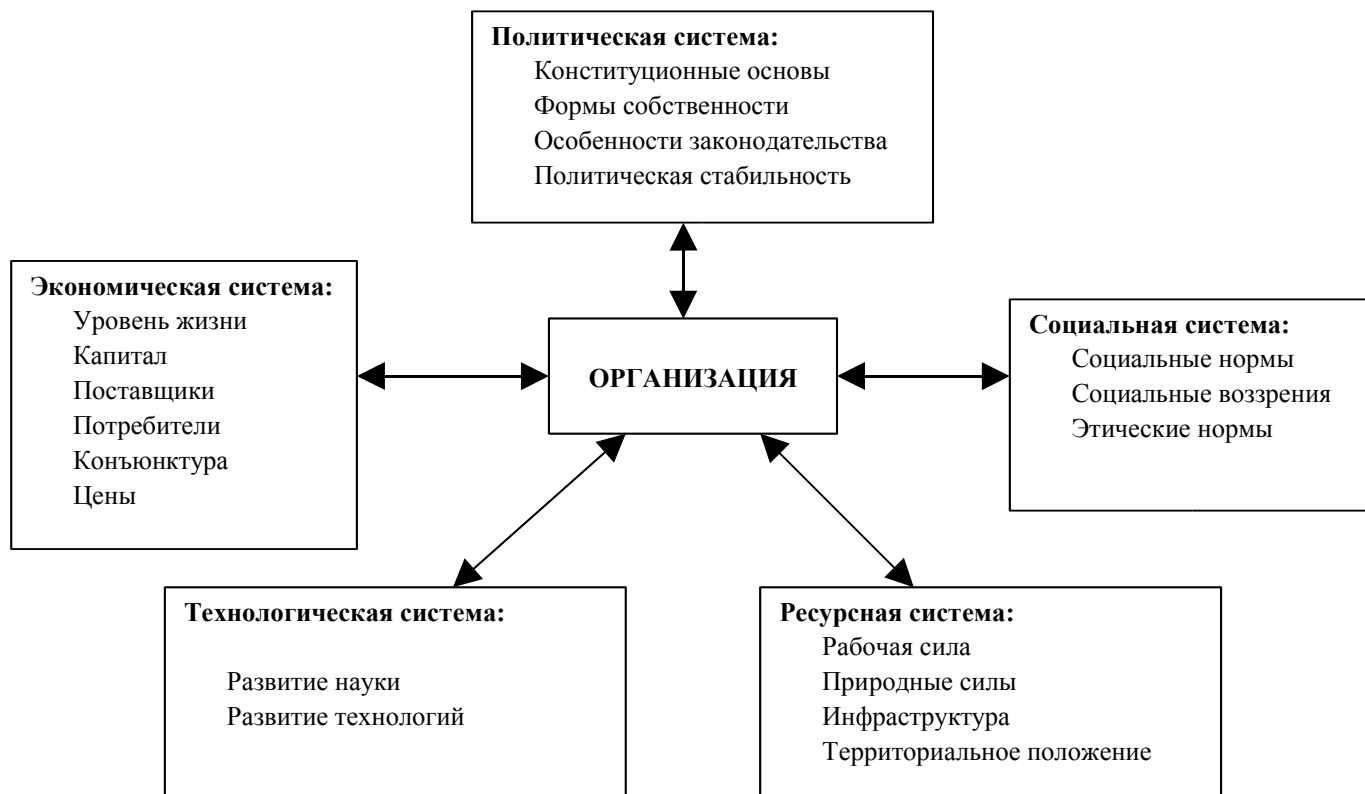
**Политическая система:**
Конституционные основы
Формы собственности
Особенности законодательства
Политическая стабильность

**Экономическая система:**
Уровень жизни
Капитал
Поставщики
Потребители
Конъюнктура
Цены

**ОРГАНИЗАЦИЯ**

**Социальная система:**
Социальные нормы
Социальные воззрения
Этические нормы

**Технологическая система:**
Развитие науки
Развитие технологий

**Ресурсная система:**
Рабочая сила
Природные силы
Инфраструктура
Территориальное положение